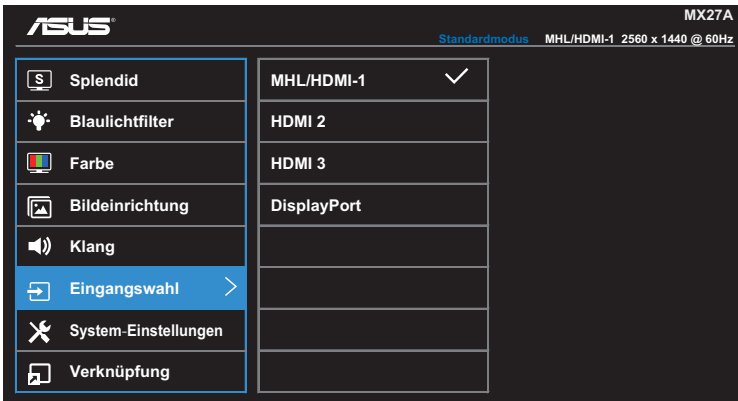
ASUS®

MX27A

Standardmodus MHL/HDMI-1 2560 x 1440 @ 60Hz

S Splendid

Blaulichtfilter

Farbe

Bildeinrichtung

Klang

Eingangswahl >

System-Einstellungen

Verknüpfung

MHL/HDMI-1 ✓

HDMI 2

HDMI 3

DisplayPort